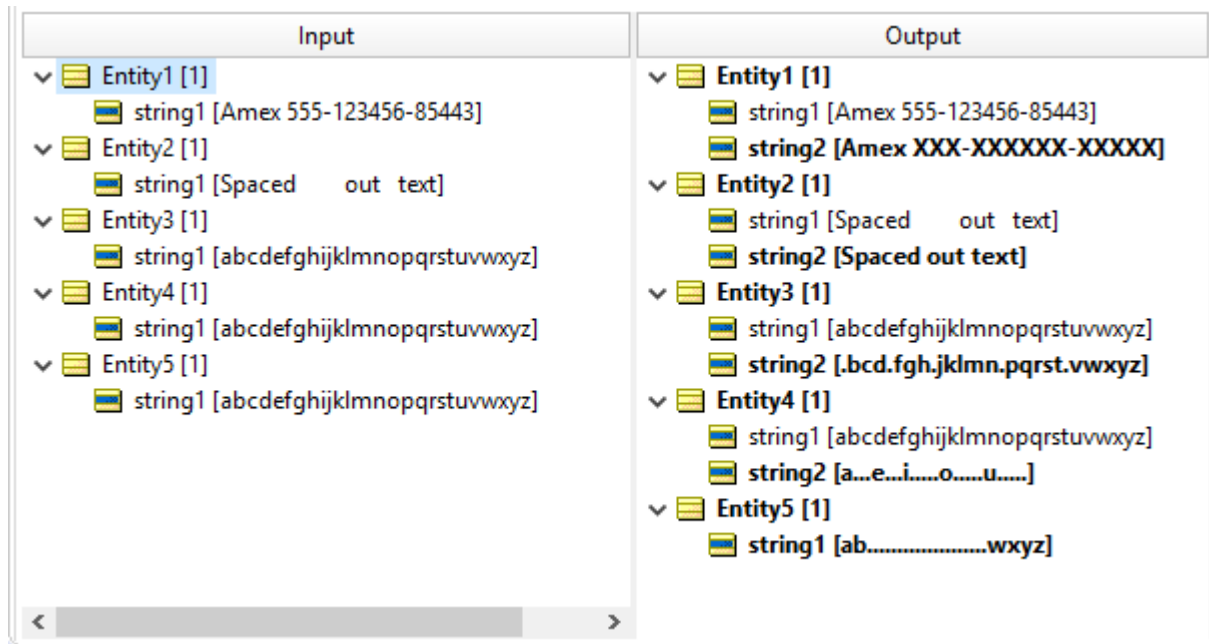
| Input | Output |
|---|---|
| Entity1 [1] | Entity1 [1] |
| string1 [Amex 555-123456-85443] | string1 [Amex 555-123456-85443] |
| Entity2 [1] | string2 [Amex XXX-XXXXXX-XXXXX] |
| string1 [Spaced out text] | Entity2 [1] |
| Entity3 [1] | string1 [Spaced out text] |
| string1 [abcdefghijklmnopqrstuvwxyz] | string2 [Spaced out text] |
| Entity4 [1] | Entity3 [1] |
| string1 [abcdefghijklmnopqrstuvwxyz] | string1 [abcdefghijklmnopqrstuvwxyz] |
| Entity5 [1] | string2 [.bcd.fgh.jklmn.pqrst.vwxyz] |
| string1 [abcdefghijklmnopqrstuvwxyz] | Entity4 [1] |
| | string1 [abcdefghijklmnopqrstuvwxyz] |
| | string2 [a...e...i.....o.....u.....] |
| | Entity5 [1] |
| | string1 [ab....................wxyz] |

<
>